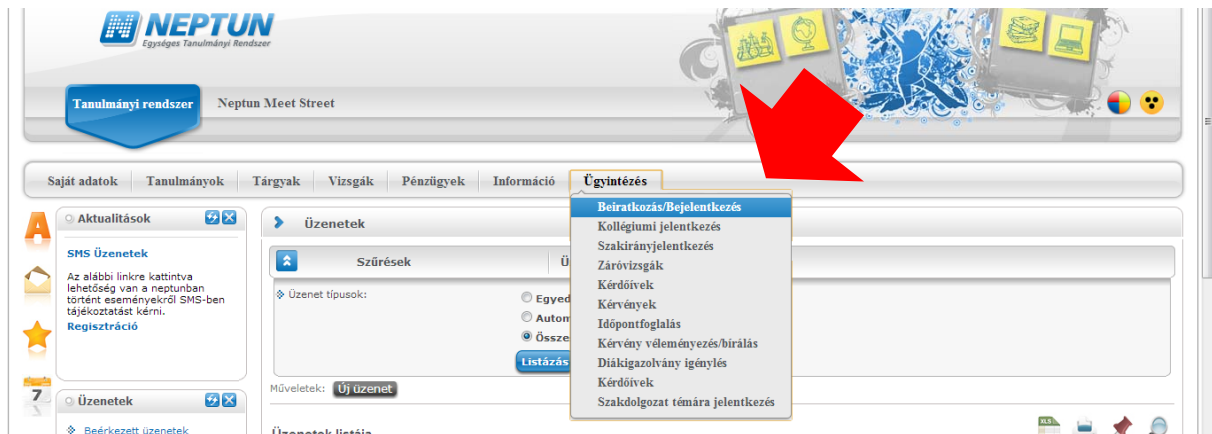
NEPTUN
Egységes Tanulmányi Rendszer

Tanulmányi rendszer
Neptun Meet Street

Saját adatok
Tanulmányok
Tárgyak
Vizsgák
Pénzügyek
Információ
Ügyintézés

Beiratkozás/Bejelentkezés
Kollégiumi jelentkezés
Szakirányjelentkezés
Záróvizsgák
Kérdőívek
Kérvények
Időpontfoglalás
Kérvény véleményezés/bírálás
Diákigazolvány igénylés
Kérdőívek
Szakdolgozat témára jelentkezés

Aktualitások
SMS Üzenetek
Az alábbi linkre kattintva lehetőség van a neptunban történt eseményekről SMS-ben tájékoztatást kérni.
Regisztráció

Üzenetek
Beérkezett üzenetek

Üzenetek
Szűrések
Ü
Üzenet típusok:
Egyed
Autom
Össze
Listázás
Műveletek: Új üzenet
Üzenetek listája
XLS